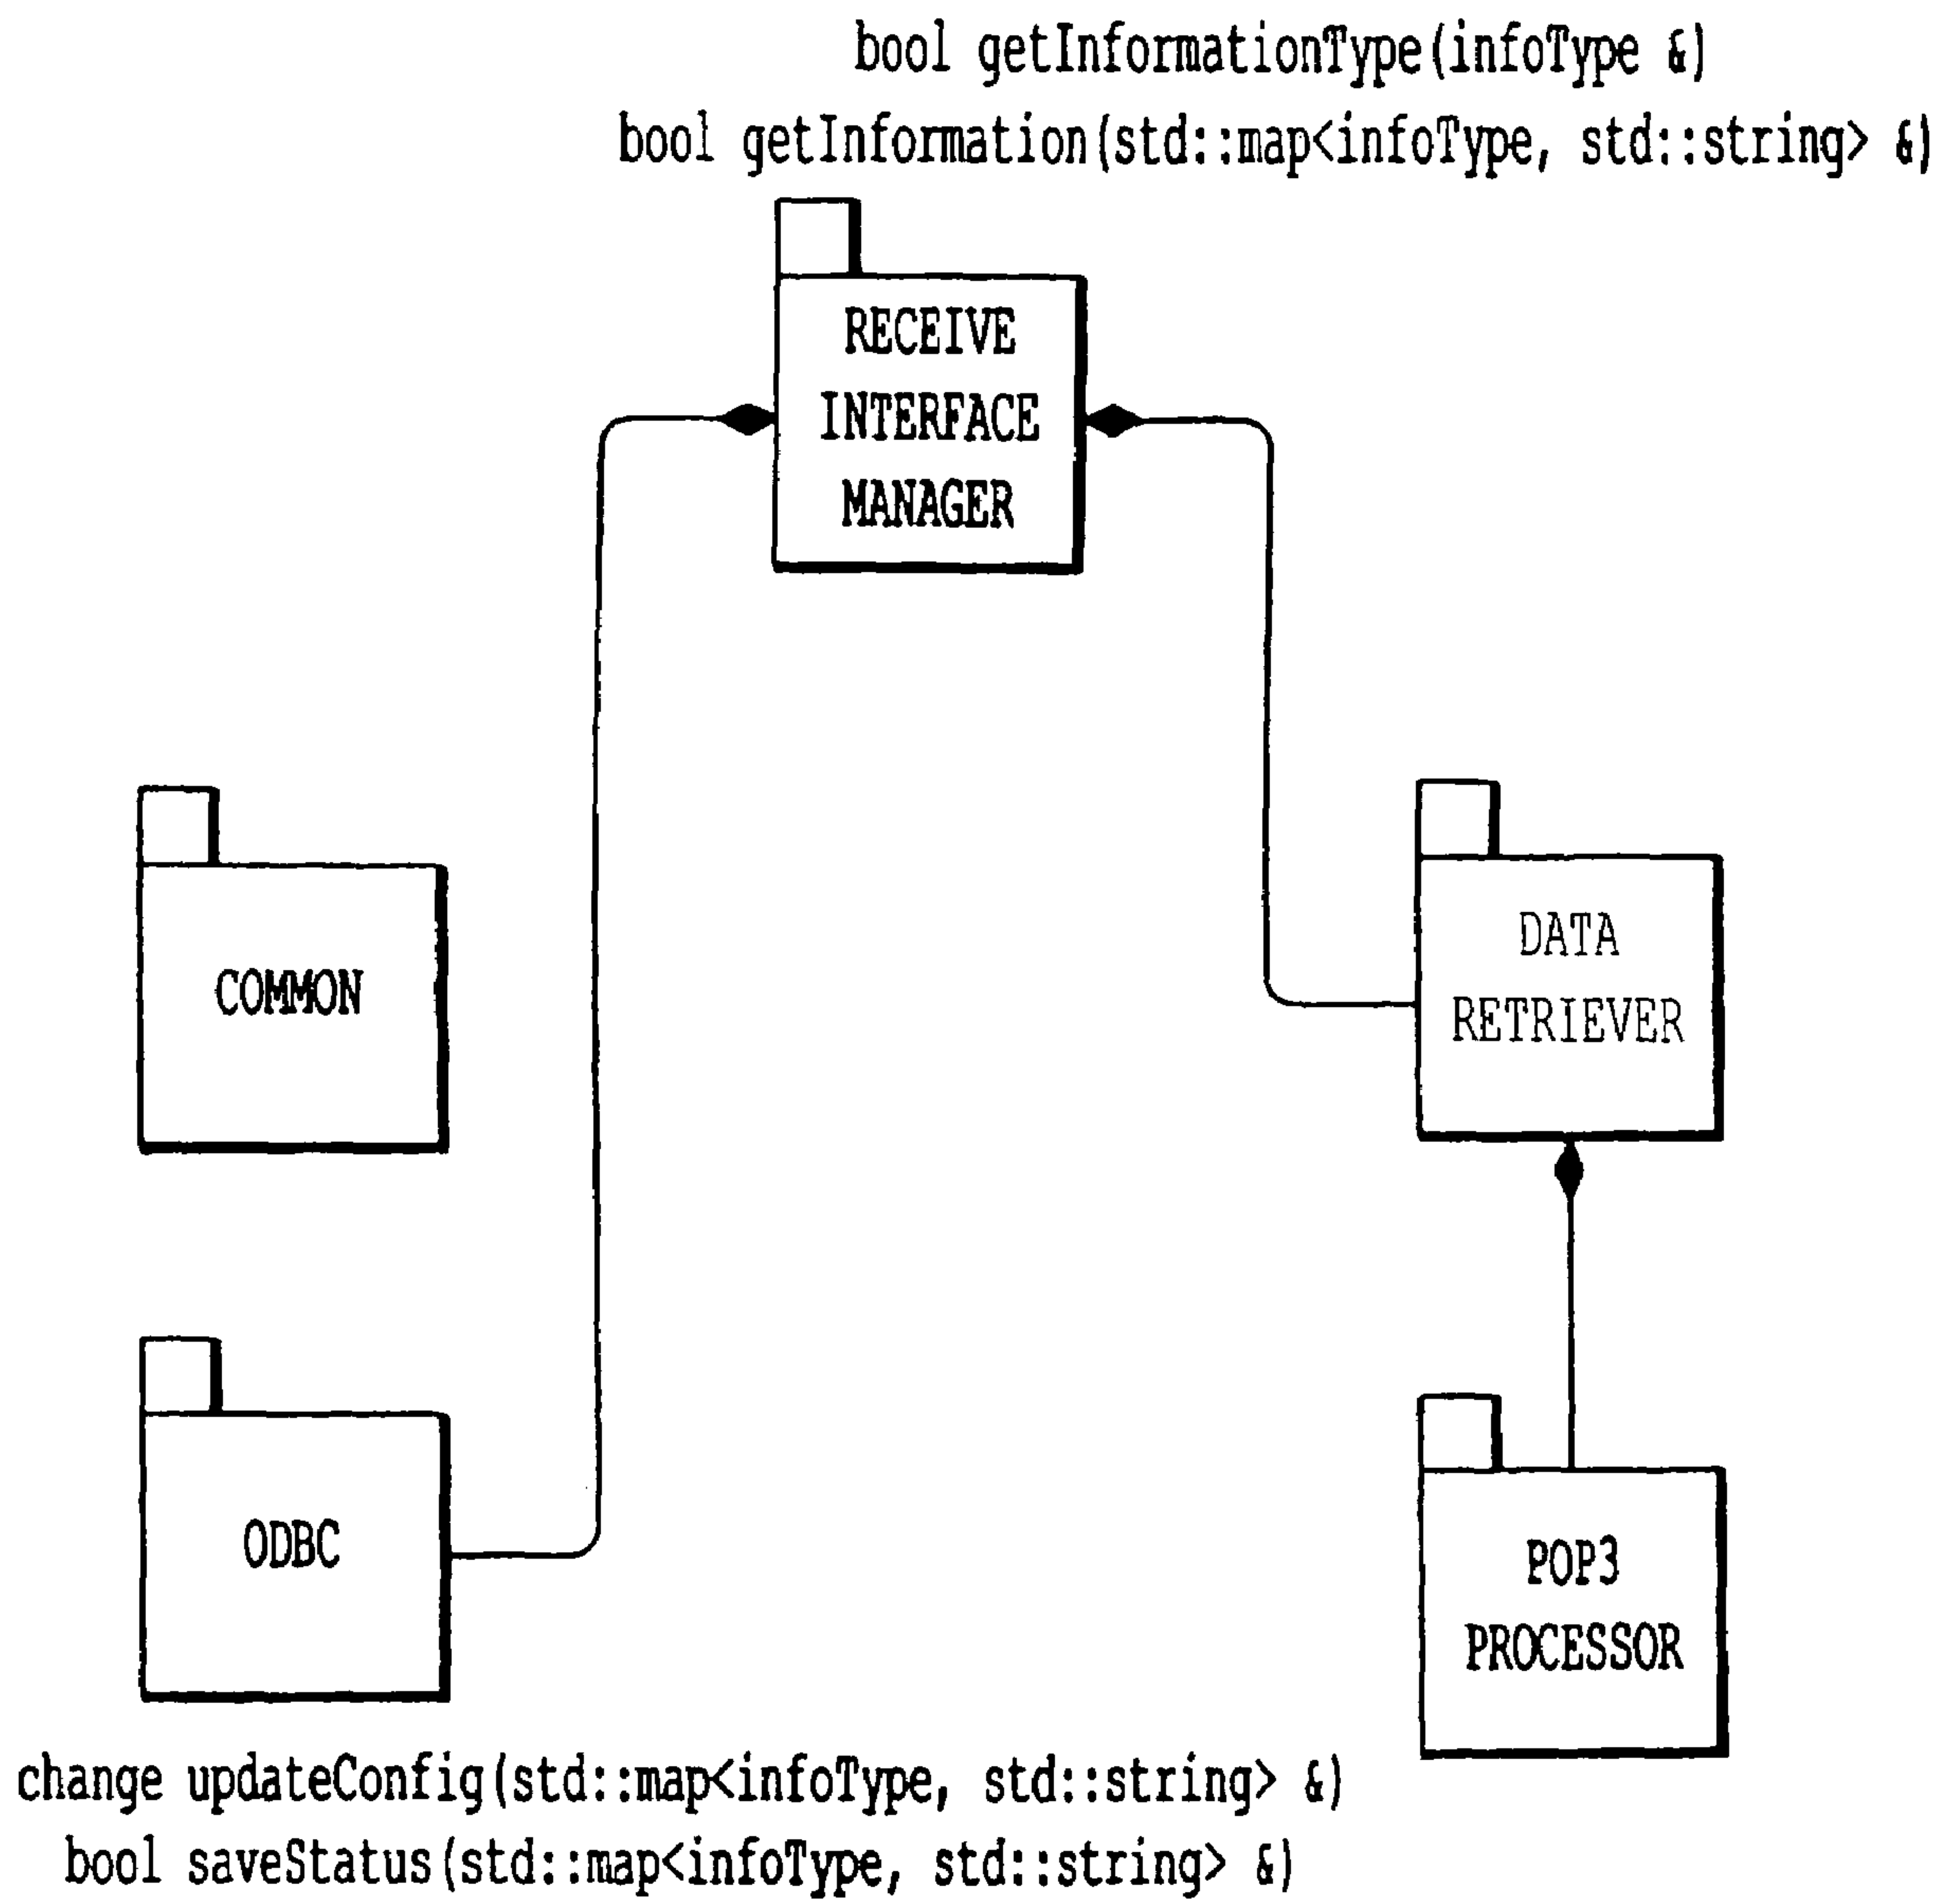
bool getInformationType(infoType &)
bool getInformation(std::map<infoType, std::string> &)

RECEIVE INTERFACE MANAGER

COMMON

DATA RETRIEVER

ODBC

POP3 PROCESSOR

change updateConfig(std::map<infoType, std::string> &)
bool saveStatus(std::map<infoType, std::string> &)